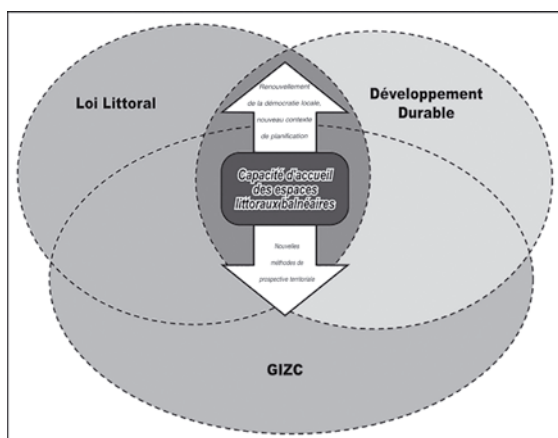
Loi Littoral

Développement Durable

Renouvellement de la démocratie locale, nouveau contexte de planification

Capacité d'accueil des espaces littoraux balnéaires

Nouvelles méthodes de prospective territoriale

GIZC